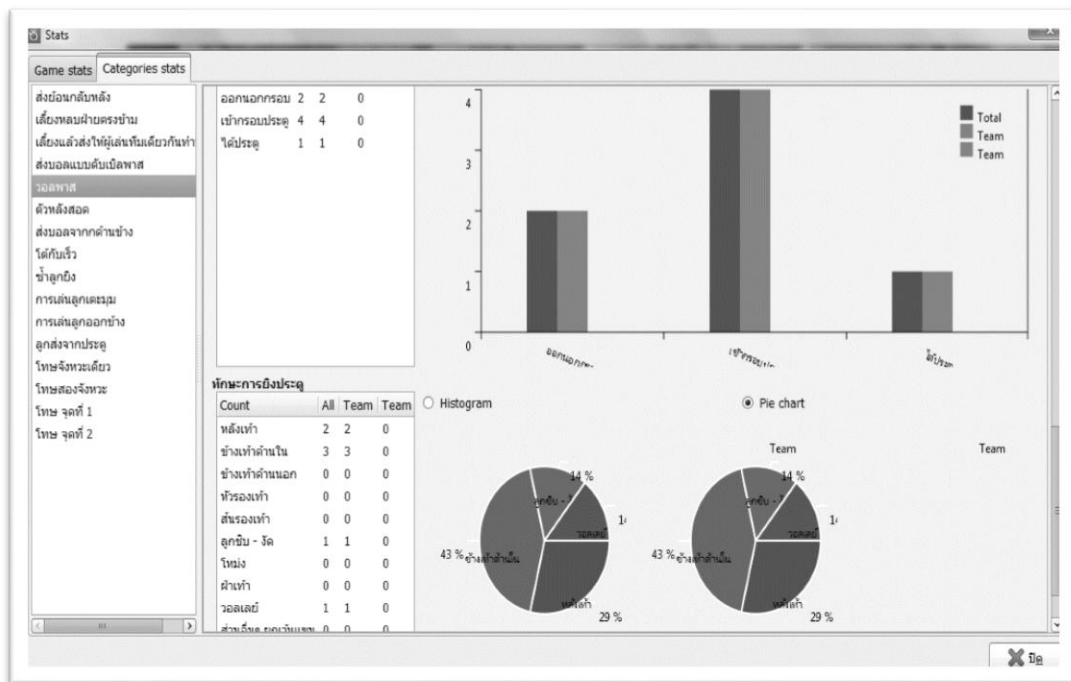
Stats

Game stats | Categories stats

ส่งย้อนกลับหลัง
เลี้ยงหลบฝ่ายตรงข้าม
เลี้ยงแล้วส่งให้ผู้เล่นทีมเดียวกันทำ
ส่งบอลแบบดับเบิ้ลพาส
วอลพาส
ตัวหลังสอด
ส่งบอลจากด้านข้าง
โต้กับเร็ว
ซ้ำลูกยิง
การเล่นลูกเตะมุม
การเล่นลูกออกข้าง
ลูกส่งจากประตู
โทษจังหวะเดียว
โทษสองจังหวะ
โทษ จุดที่ 1
โทษ จุดที่ 2

| | | | |
|---|---|---|---|
| ออกนอกกรอบ | 2 | 2 | 0 |
| เข้ากรอบประตู | 4 | 4 | 0 |
| ได้ประตู | 1 | 1 | 0 |

4
3
2
1
0

Total
Team
Team

ออกนอกกร...
เข้ากรอบปร...
ได้ประ...

ทักษะการยิงประตู

| Count | All | Team | Team |
|---|---|---|---|
| หลังเท้า | 2 | 2 | 0 |
| ข้างเท้าด้านใน | 3 | 3 | 0 |
| ข้างเท้าด้านนอก | 0 | 0 | 0 |
| หัวรองเท้า | 0 | 0 | 0 |
| ส้นรองเท้า | 0 | 0 | 0 |
| ลูกขึ้น - งัด | 1 | 1 | 0 |
| โหม่ง | 0 | 0 | 0 |
| ฝ่าเท้า | 0 | 0 | 0 |
| วอลเลย์ | 1 | 1 | 0 |
| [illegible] | 0 | 0 | 0 |

Histogram
Pie chart

Team
Team

14 %
ลูกขึ้น - งัด
14
วอลเลย์
43 %
ข้างเท้าด้านใน
หลังเท้า
29 %

14 %
ลูกขึ้น - งัด
14
วอลเลย์
43 %
ข้างเท้าด้านใน
หลังเท้า
29 %

ปิด